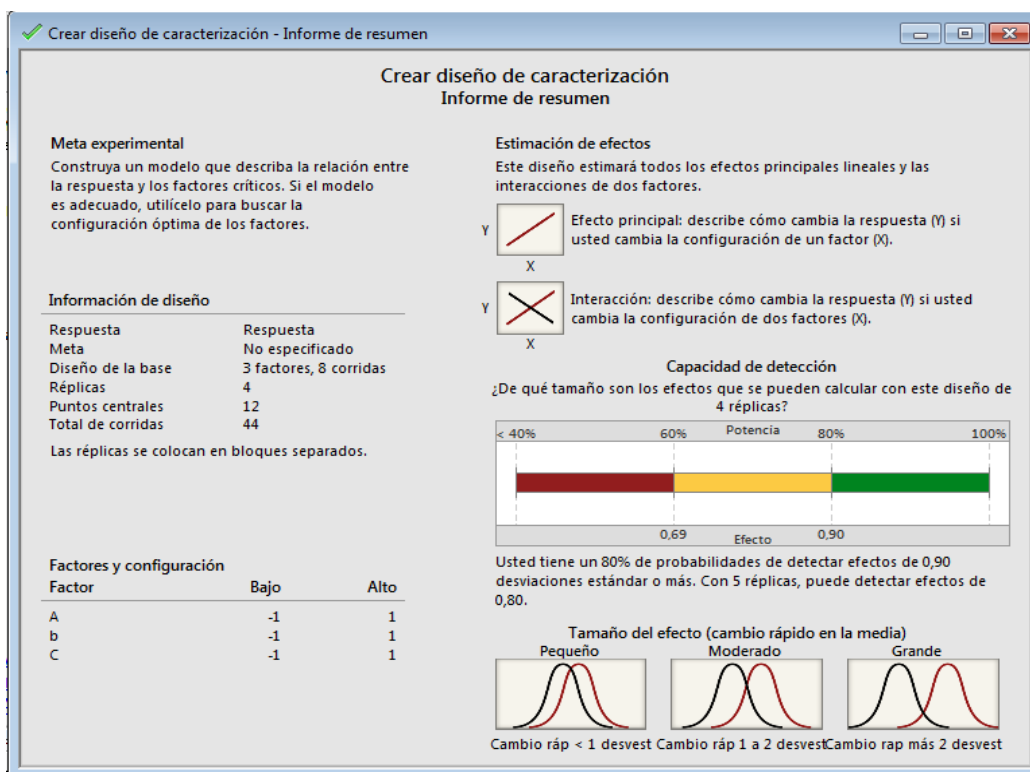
Crear diseño de caracterización - Informe de resumen

Crear diseño de caracterización
Informe de resumen

Meta experimental
Construya un modelo que describa la relación entre la respuesta y los factores críticos. Si el modelo es adecuado, utilícelo para buscar la configuración óptima de los factores.

Información de diseño

| | |
|---|---|
| Respuesta | Respuesta |
| Meta | No especificado |
| Diseño de la base | 3 factores, 8 corridas |
| Réplicas | 4 |
| Puntos centrales | 12 |
| Total de corridas | 44 |

Las réplicas se colocan en bloques separados.

Factores y configuración

| Factor | Bajo | Alto |
|---|---|---|
| A | -1 | 1 |
| b | -1 | 1 |
| C | -1 | 1 |

Estimación de efectos
Este diseño estimará todos los efectos principales lineales y las interacciones de dos factores.

Y
X
Efecto principal: describe cómo cambia la respuesta (Y) si usted cambia la configuración de un factor (X).

Y
X
Interacción: describe cómo cambia la respuesta (Y) si usted cambia la configuración de dos factores (X).

Capacidad de detección
¿De qué tamaño son los efectos que se pueden calcular con este diseño de 4 réplicas?

< 40% 60% Potencia 80% 100%
0,69 Efecto 0,90

Usted tiene un 80% de probabilidades de detectar efectos de 0,90 desviaciones estándar o más. Con 5 réplicas, puede detectar efectos de 0,80.

Tamaño del efecto (cambio rápido en la media)
Pequeño Moderado Grande
Cambio ráp < 1 desvest Cambio ráp 1 a 2 desvest Cambio rap más 2 desvest